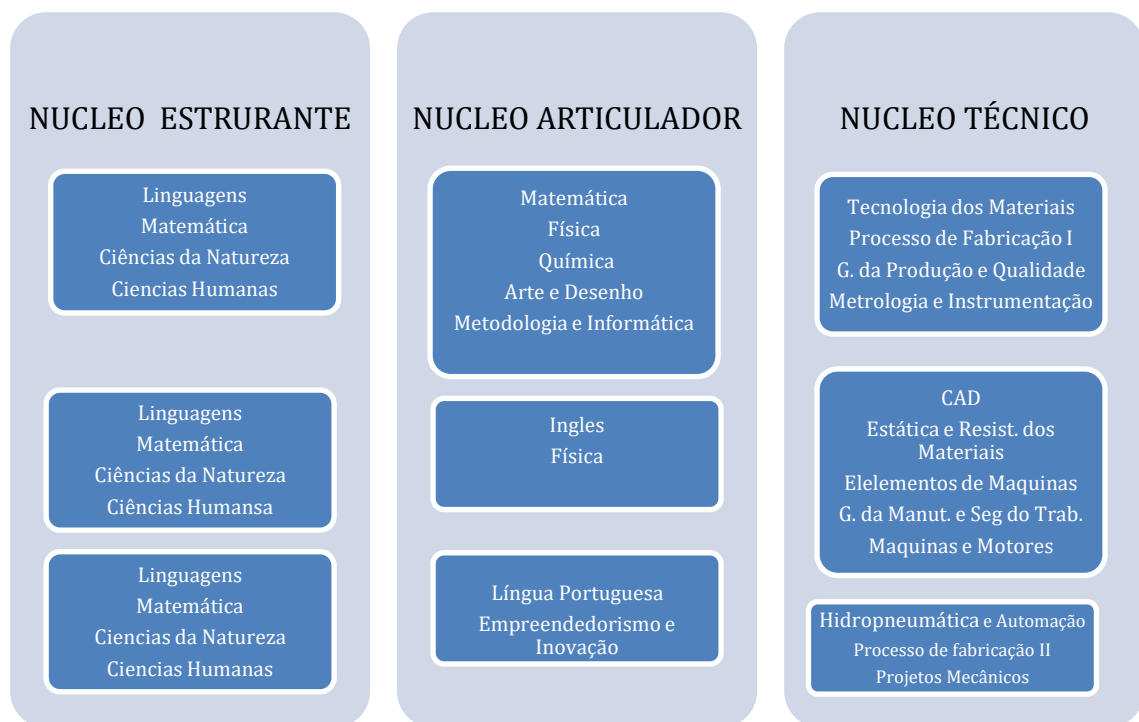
NUCLEO ESTRURANTE

Linguagens
Matemática
Ciências da Natureza
Ciencias Humanas

Linguagens
Matemática
Ciências da Natureza
Ciências Humansa

Linguagens
Matemática
Ciencias da Natureza
Ciencias Humanas

NUCLEO ARTICULADOR

Matemática
Física
Química
Arte e Desenho
Metodologia e Informática

Ingles
Física

Língua Portuguesa
Empreendedorismo e Inovação

NUCLEO TÉCNICO

Tecnologia dos Materiais
Processo de Fabricação I
G. da Produção e Qualidade
Metrologia e Instrumentação

CAD
Estática e Resist. dos Materiais
Elelementos de Maquinas
G. da Manut. e Seg do Trab.
Maquinas e Motores

Hidropneumática e Automação
Processo de fabricação II
Projetos Mecânicos